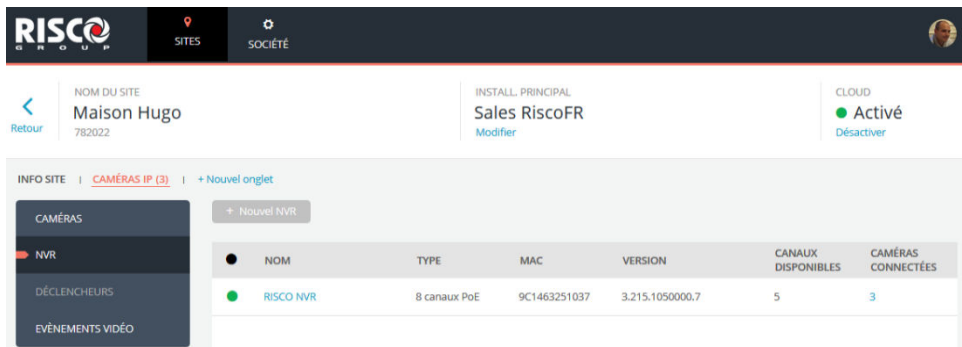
RISCO GROUP

SITES

SOCIÉTÉ

Retour

NOM DU SITE
Maison Hugo
782022

INSTALL. PRINCIPAL
Sales RiscoFR
Modifier

CLOUD
Activé
Désactiver

INFO SITE | CAMÉRAS IP (3) | + Nouvel onglet

CAMÉRAS

NVR

DÉCLENCHEURS

EVÈNEMENTS VIDÉO

+ Nouvel NVR

| | NOM | TYPE | MAC | VERSION | CANAUX DISPONIBLES | CAMÉRAS CONNECTÉES |
|---|---|---|---|---|---|---|
| | RISCO NVR | 8 canaux PoE | 9C1463251037 | 3.215.1050000.7 | 5 | 3 |